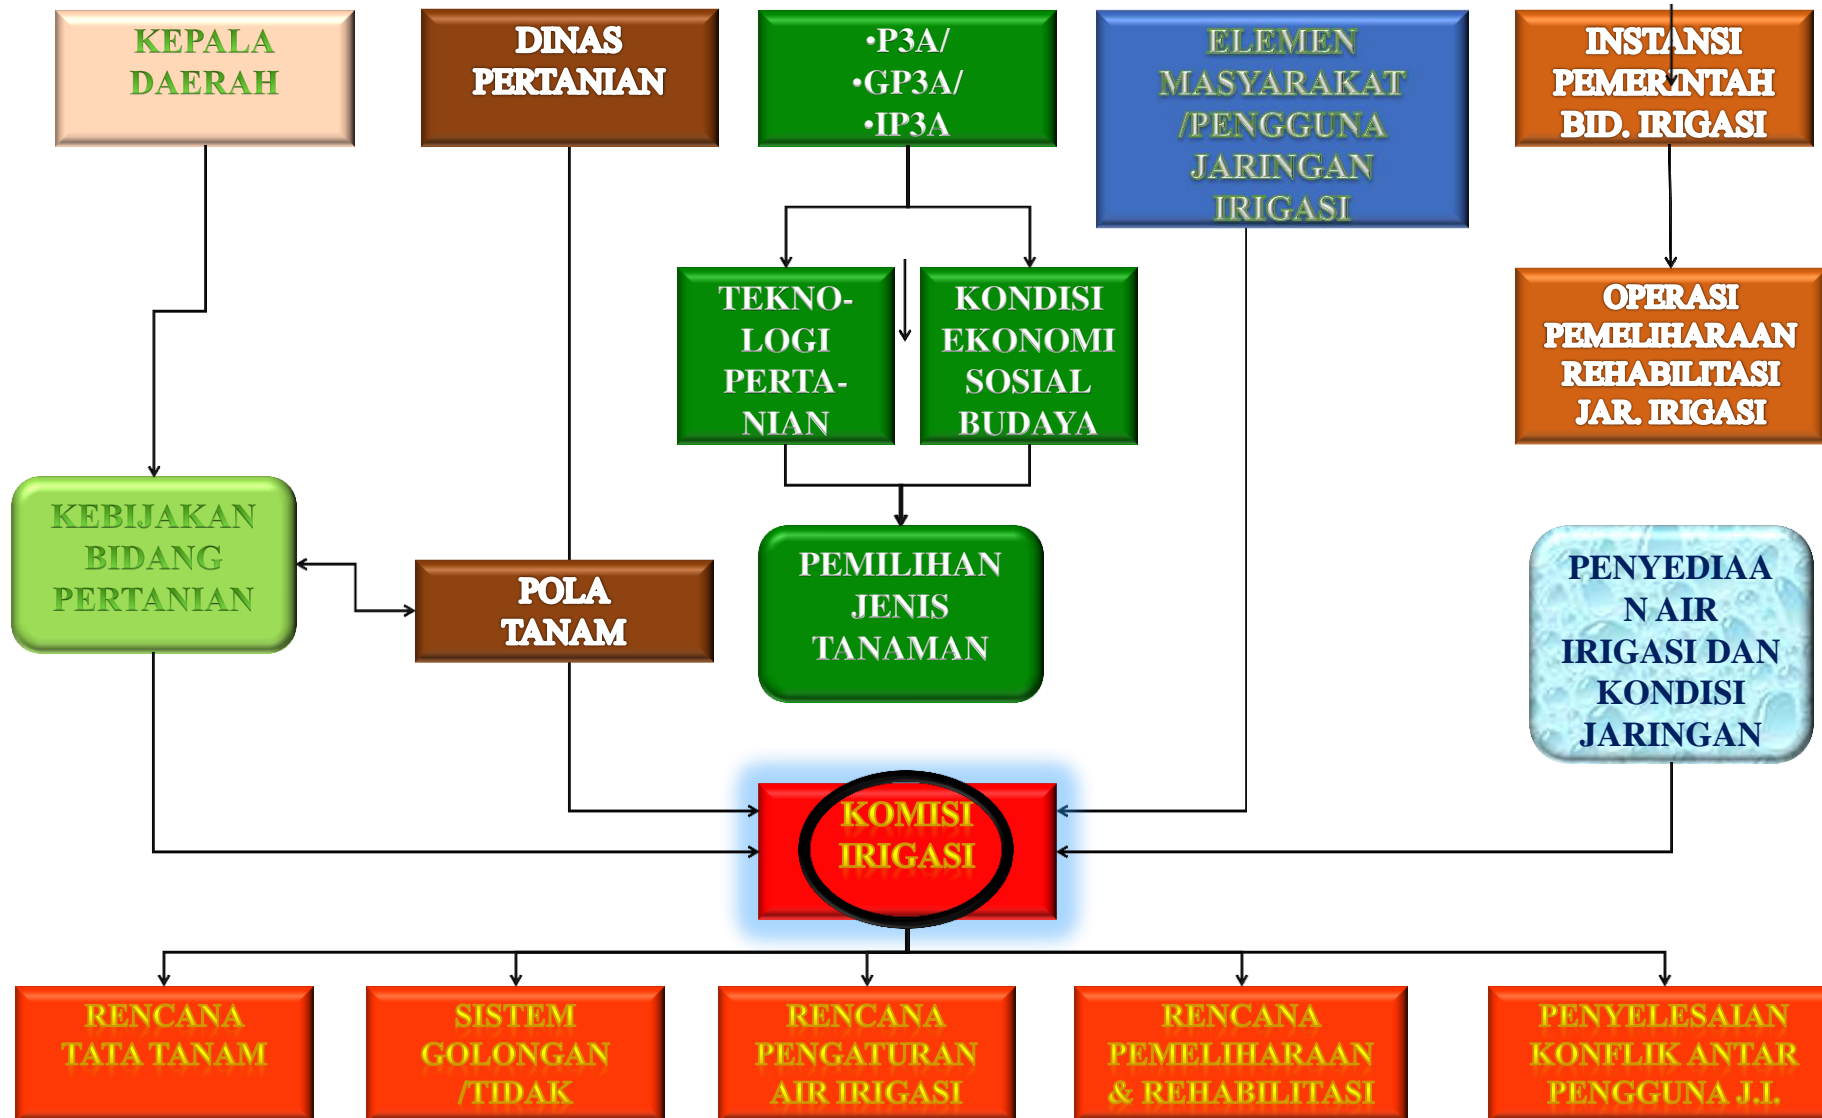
KEPALA DAERAH

DINAS PERTANIAN

•P3A/
•GP3A/
•IP3A

ELEMEN MASYARAKAT /PENGGUNA JARINGAN IRIGASI

INSTANSI PEMERINTAH BID. IRIGASI

TEKNO-LOGI PERTA-NIAN

KONDISI EKONOMI SOSIAL BUDAYA

OPERASI PEMELIHARAAN REHABILITASI JAR. IRIGASI

KEBIJAKAN BIDANG PERTANIAN

POLA TANAM

PEMILIHAN JENIS TANAMAN

PENYEDIAA N AIR IRIGASI DAN KONDISI JARINGAN

KOMISI IRIGASI

RENCANA TATA TANAM

SISTEM GOLONGAN /TIDAK

RENCANA PENGATURAN AIR IRIGASI

RENCANA PEMELIHARAAN & REHABILITASI

PENYELESAIAN KONFLIK ANTAR PENGGUNA J.I.